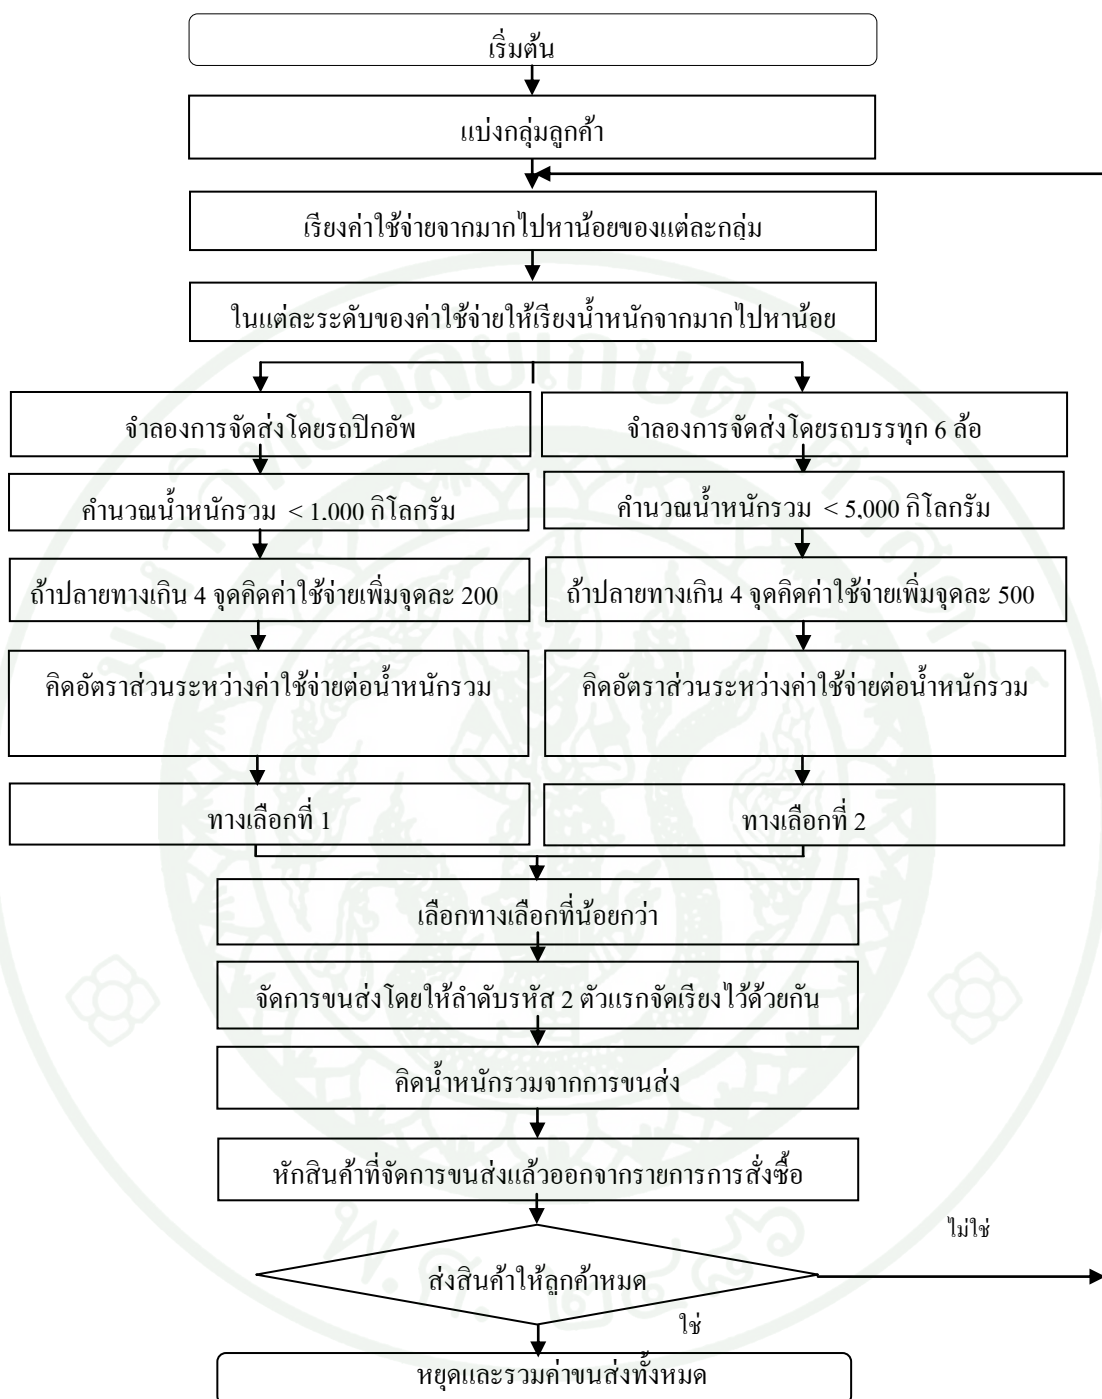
เริ่มต้น

แบ่งกลุ่มลูกค้า

เรียงค่าใช้จ่ายจากมากไปหาน้อยของแต่ละกลุ่ม

ในแต่ละระดับของค่าใช้จ่ายให้เรียงน้ำหนักจากมากไปหาน้อย

จำลองการจัดส่งโดยรถปิกอัพ

คำนวณน้ำหนักรวม < 1,000 กิโลกรัม

ถ้าปลายทางเกิน 4 จุดคิดค่าใช้จ่ายเพิ่มจุดละ 200

คิดอัตราส่วนระหว่างค่าใช้จ่ายต่อน้ำหนักรวม

ทางเลือกที่ 1

จำลองการจัดส่งโดยรถบรรทุก 6 ล้อ

คำนวณน้ำหนักรวม < 5,000 กิโลกรัม

ถ้าปลายทางเกิน 4 จุดคิดค่าใช้จ่ายเพิ่มจุดละ 500

คิดอัตราส่วนระหว่างค่าใช้จ่ายต่อน้ำหนักรวม

ทางเลือกที่ 2

เลือกทางเลือกที่น้อยกว่า

จัดการขนส่งโดยให้ลำดับรหัส 2 ตัวแรกจัดเรียงไว้ด้วยกัน

คิดน้ำหนักรวมจากการขนส่ง

หักสินค้าที่จัดการขนส่งแล้วออกจากรายการการสั่งซื้อ

ส่งสินค้าให้ลูกค้าหมด

ไม่ใช่

ใช่

หยุดและรวมค่าขนส่งทั้งหมด